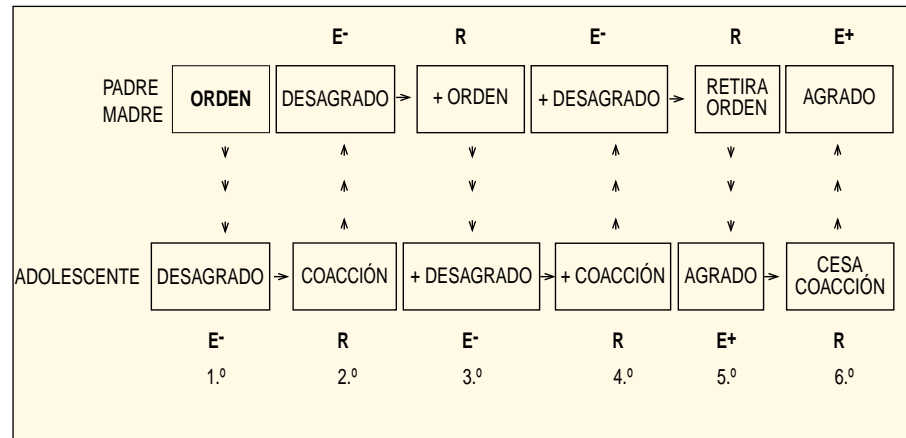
| | | E⁻ | R | E⁻ | R | E⁺ |
|---|---|---|---|---|---|---|
| PADRE MADRE | ORDEN | DESAGRADO | + ORDEN | + DESAGRADO | RETIRA ORDEN | AGRADO |
| ADOLESCENTE | DESAGRADO | COACCIÓN | + DESAGRADO | + COACCIÓN | AGRADO | CESA COACCIÓN |
| | E⁻ | R | E⁻ | R | E⁺ | R |
| | 1.º | 2.º | 3.º | 4.º | 5.º | 6.º |